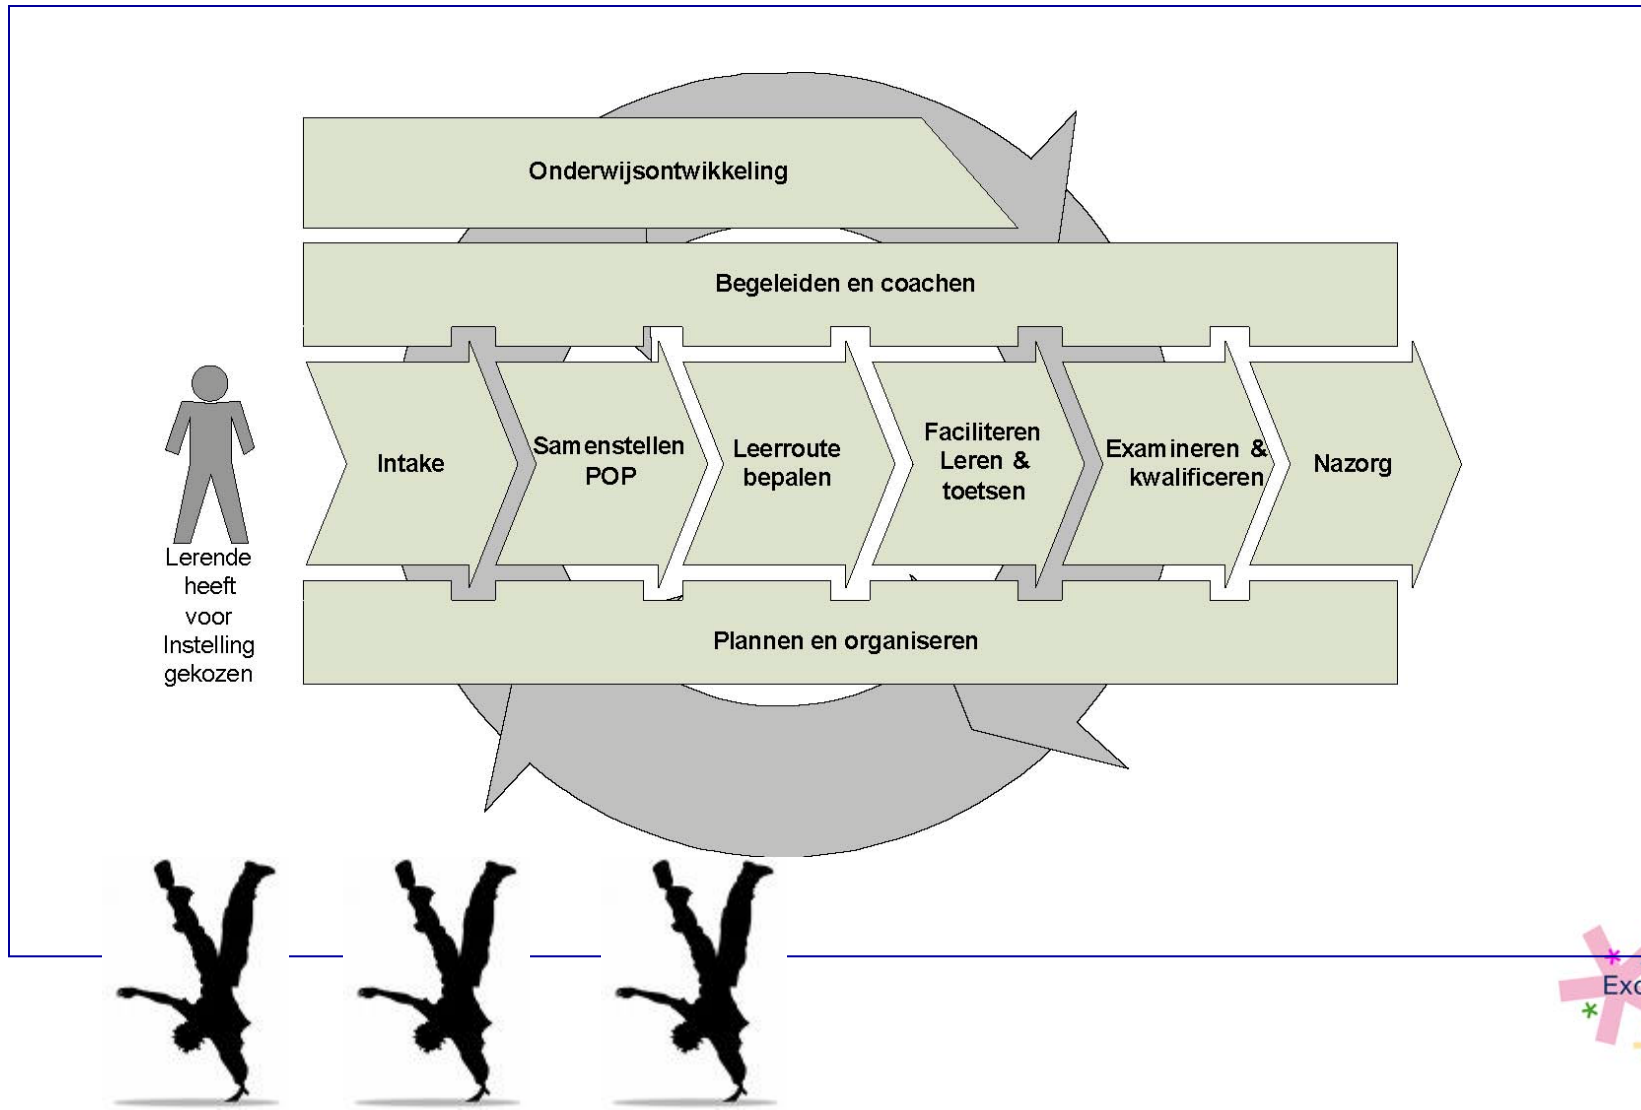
Onderwijsontwikkeling

Begeleiden en coachen

Lerende heeft voor Instelling gekozen

Intake

Samenstellen POP

Leerroute bepalen

Faciliteren Leren & toetsen

Examineren & kwalificeren

Nazorg

Plannen en organiseren

Exc